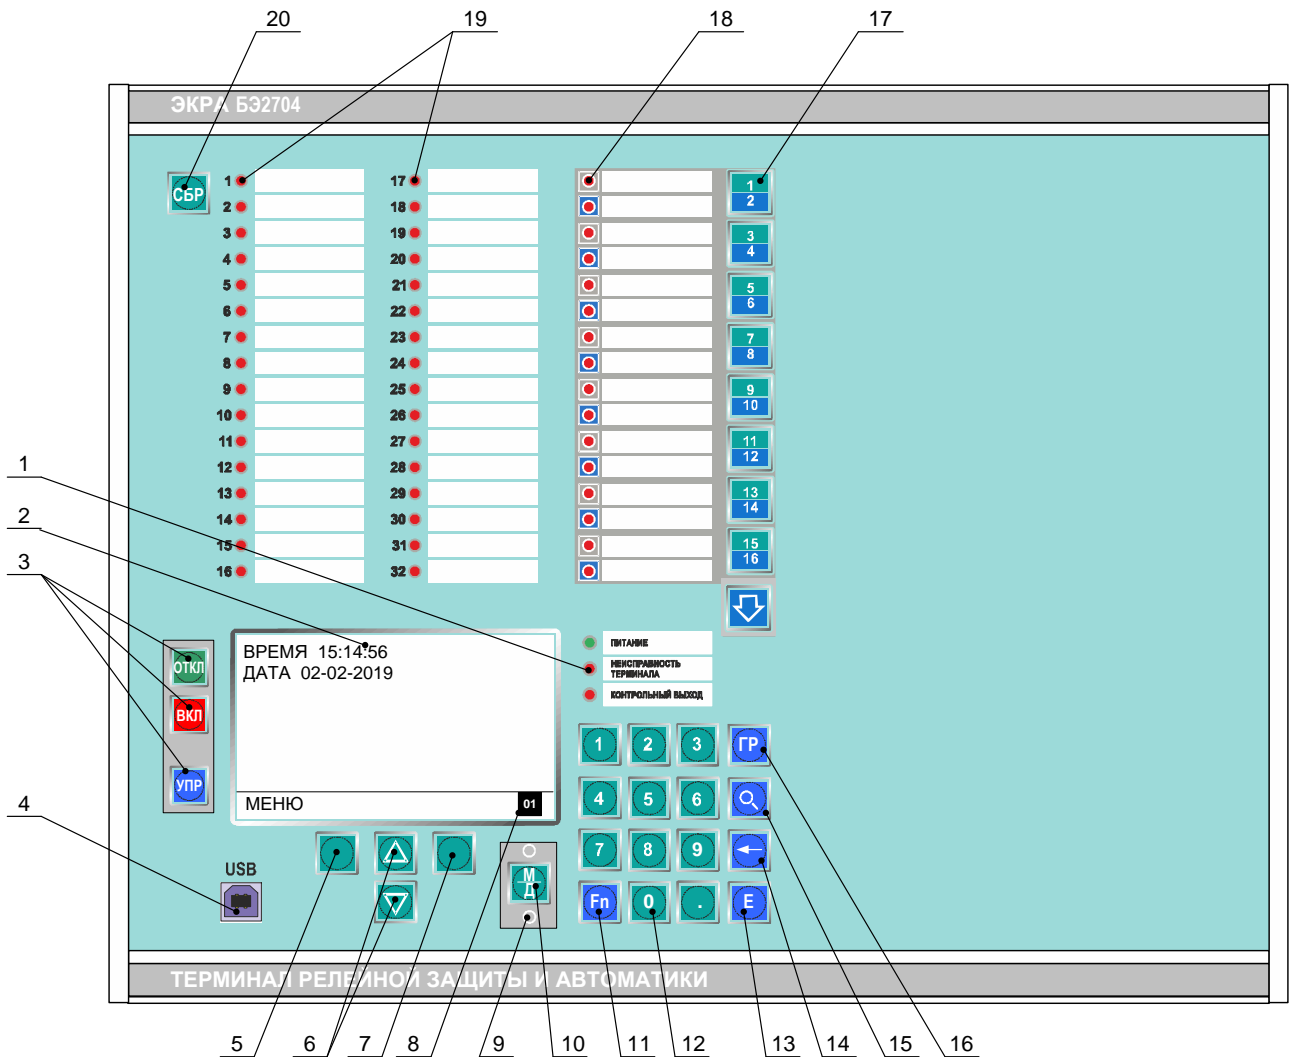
20
19
18
17

ЭКРА БЭ2704

СБР

1
2
3
4
5
6
7
8
9
10
11
12
13
14
15
16

17
18
19
20
21
22
23
24
25
26
27
28
29
30
31
32

1
2
3
4
5
6
7
8
9
10
11
12
13
14
15
16

1
2
3

ОТКЛ
ВКЛ
УПР

ВРЕМЯ 15:14:56
ДАТА 02-02-2019

МЕНЮ
01

ПИТАНИЕ
НЕИСПРАВНОСТЬ ТЕРМИНАЛА
КОНТРОЛЬНЫЙ ВЫХОД

1
2
3
ГР
4
5
6
7
8
9
Fn
0
.
E

4
USB

М
Д

ТЕРМИНАЛ РЕЛЕЙНОЙ ЗАЩИТЫ И АВТОМАТИКИ

5
6
7
8
9
10
11
12
13
14
15
16